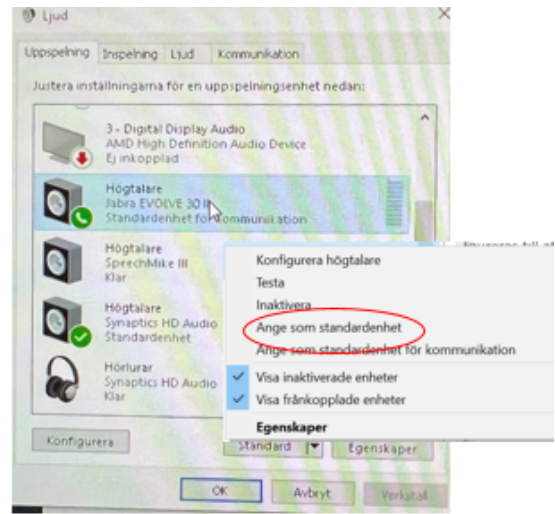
Ljud

Uppspelning | Inspelning | Ljud | Kommunikation

Justera inställningarna för en uppspelningsenhet nedan:

3 - Digital Display Audio
AMD High Definition Audio Device
Ej inkopplad

Högtalare
Jabra EVOLVE 30 II
Standardenhet för kommunikation

Högtalare
SpeechMike III
Klar

Högtalare
Synaptics HD Audio
Standardenhet

Hörlurar
Synaptics HD Audio
Klar

Konfigurera högtalare
Testa
Inaktivera
Ange som standardenhet
Ange som standardenhet för kommunikation
Visa inaktiverade enheter
Visa frånkopplade enheter
Egenskaper

Konfigurera | Standard | Egenskaper

OK | Avbryt | Verkställ